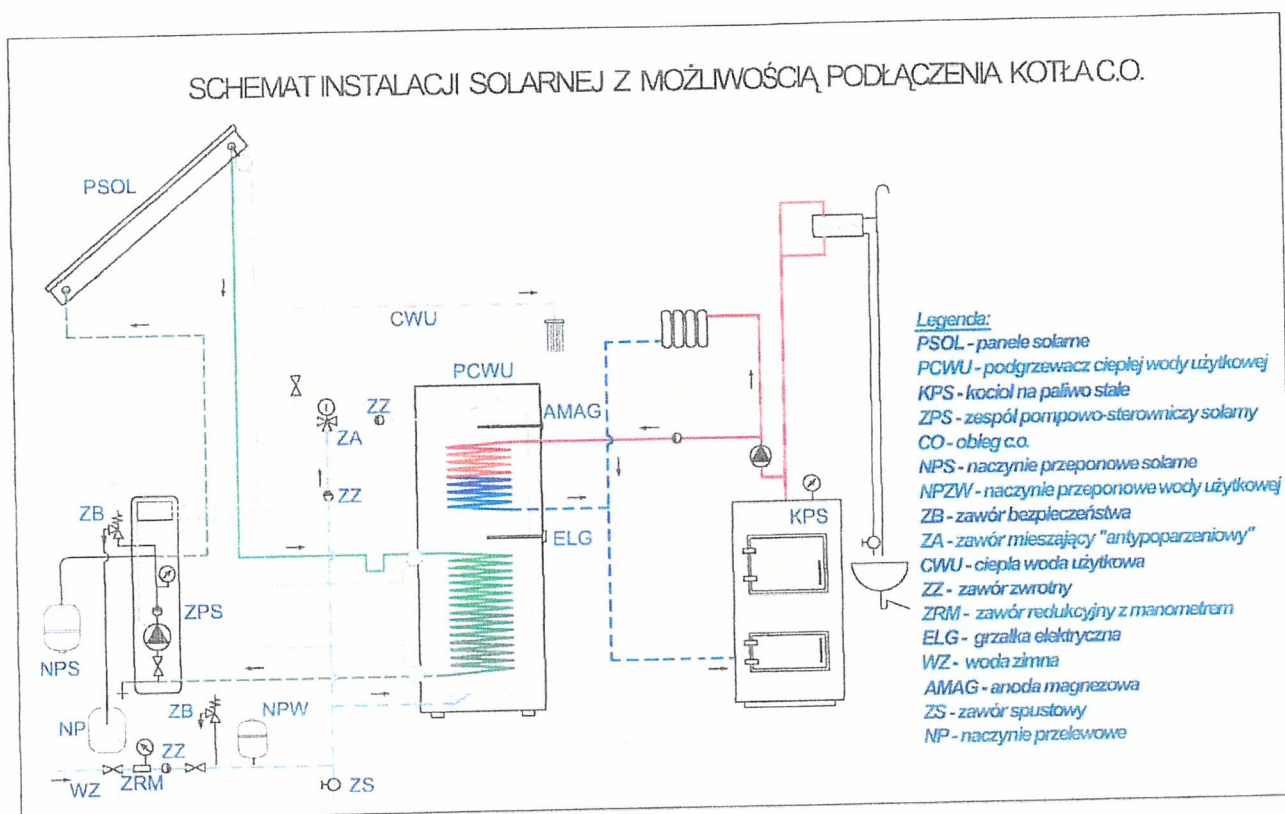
SCHEMAT INSTALACJI SOLARNEJ Z MOŻLIWOŚCIĄ PODŁĄCZENIA KOTŁA C.O.

PSOL

CWU

PCWU

ZZ

ZA

AMAG

ZZ

ZB

ELG

KPS

ZPS

NPS

NP

ZB

NPW

ZZ

ZRM

WZ

ZS

Legenda:
PSOL - panele solarne
PCWU - podgrzewacz ciepłej wody użytkowej
KPS - kocioł na paliwo stałe
ZPS - zespół pompowo-sterowniczy solarny
CO - obieg c.o.
NPS - naczynie przeponowe solarne
NPZW - naczynie przeponowe wody użytkowej
ZB - zawór bezpieczeństwa
ZA - zawór mieszający "antypoparzeniowy"
CWU - ciepła woda użytkowa
ZZ - zawór zwrotny
ZRM - zawór redukcyjny z manometrem
ELG - grzałka elektryczna
WZ - woda zimna
AMAG - anoda magnezowa
ZS - zawór spustowy
NP - naczynie przelewowe